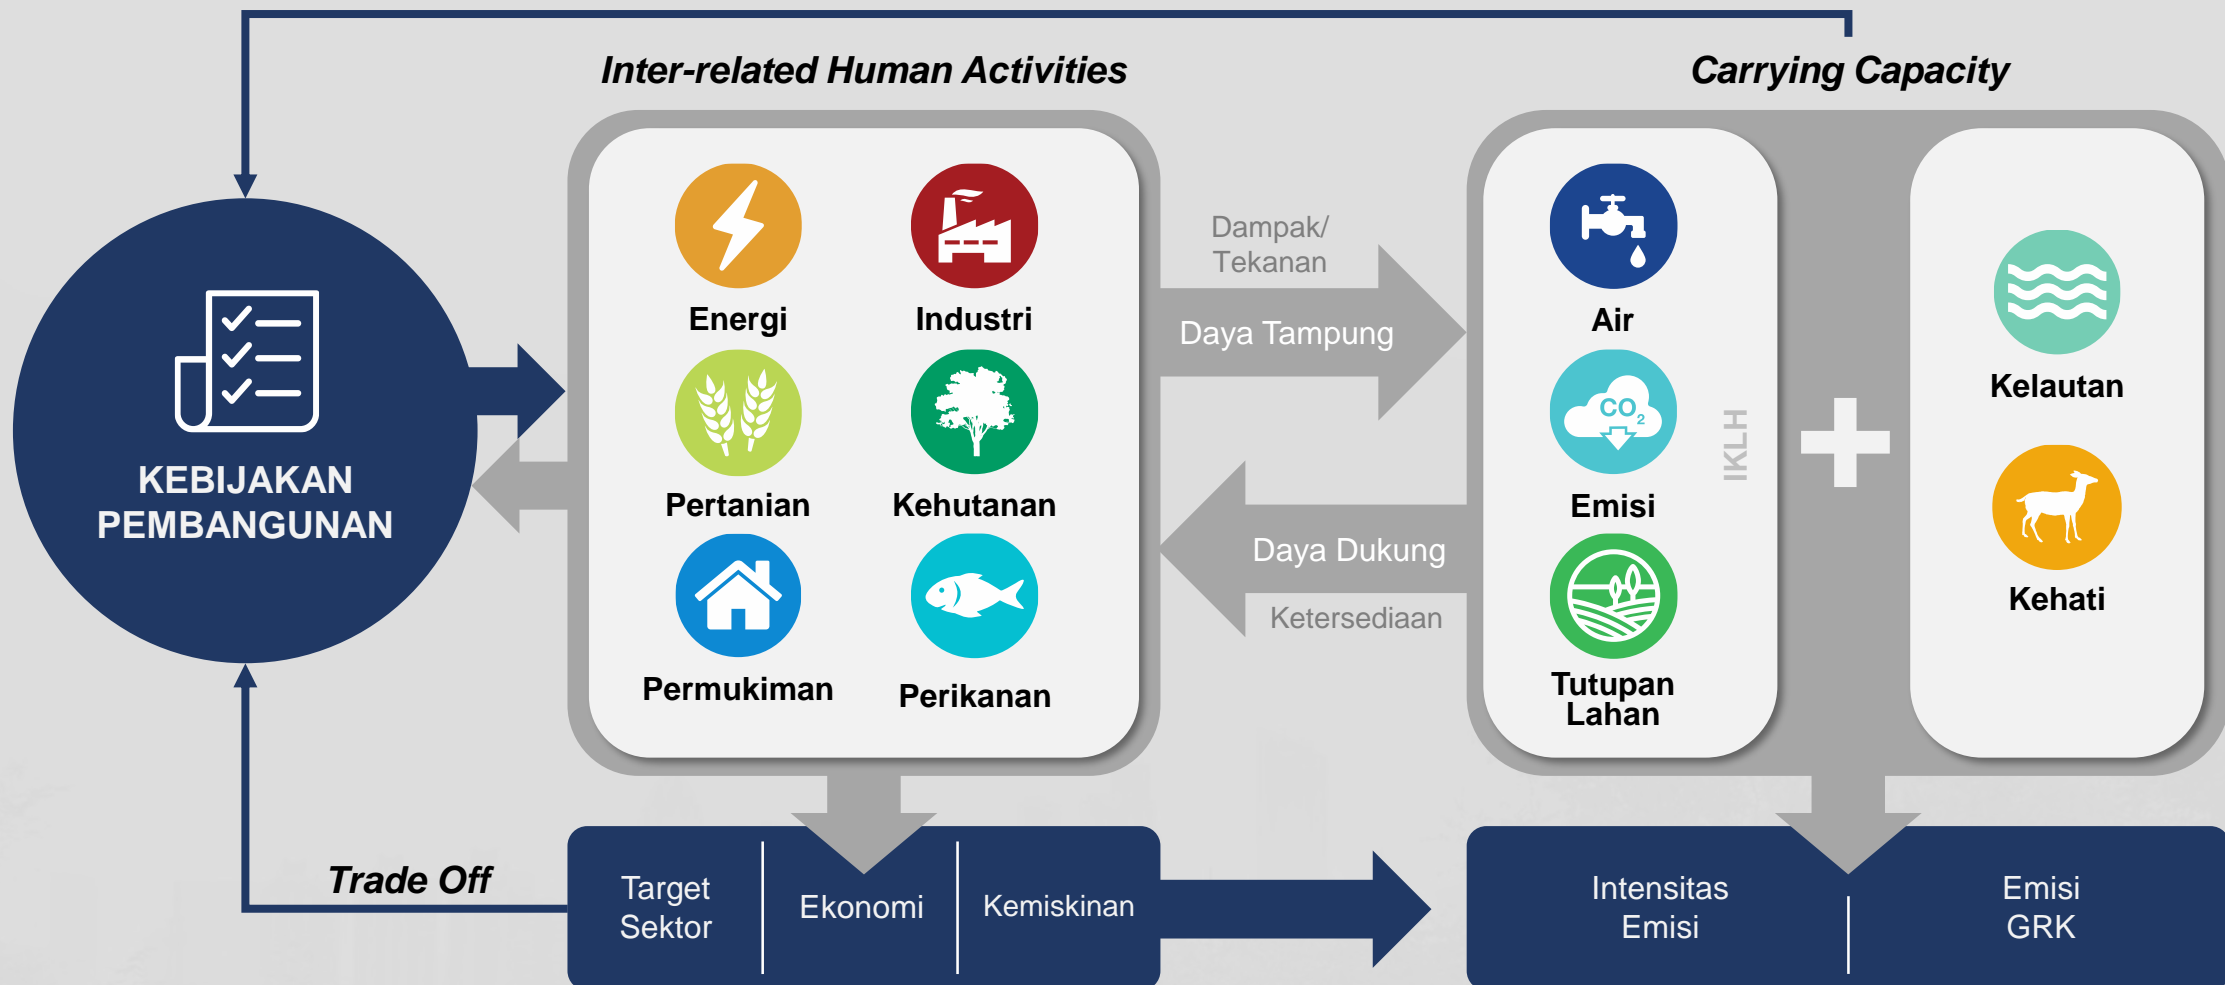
Inter-related Human Activities

Carrying Capacity

KEBIJAKAN PEMBANGUNAN

Energi

Industri

Pertanian

Kehutanan

Permukiman

Perikanan

Dampak/ Tekanan

Daya Tampung

Daya Dukung

Ketersediaan

Air

$CO_2$

Emisi

Tutupan Lahan

IKLH

Kelautan

Kehati

Trade Off

Target Sektor

Ekonomi

Kemiskinan

Intensitas Emisi

Emisi GRK